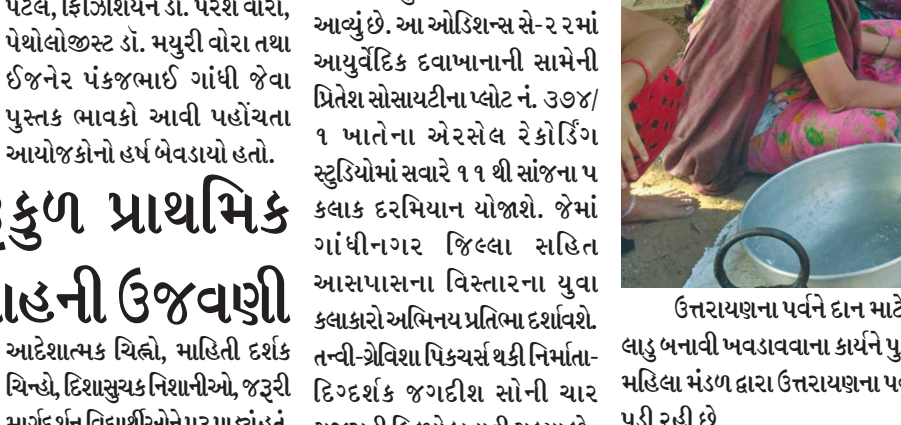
પટેલ, ફિઝિશિયન ડૉ. પરેશ વોરા, પેથોલોજીસ્ટ ડૉ. મયુરી વોરા તથા ઈજનેર પંકજભાઈ ગાંધી જેવા પુસ્તક ભાવકો આવી પહોંચતા આયોજકોનો હર્ષ બેવડાયો હતો.

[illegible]કુળ પ્રાથમિક

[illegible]હની ઉજવણી

આદેશાત્મક ચિહ્નો, માહિતી દર્શક ચિન્હો, દિશાસુચક નિશાનીઓ, જરૂરી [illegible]

આવ્યું છે. આ ઓડિશન્સ સે-૨૨માં આયુર્વેદિક દવાખાનાની સામેની પ્રિતેશ સોસાયટીના પ્લોટ નં. ૩૭૪/૧ ખાતેના એરસેલ રેકોર્ડિંગ સ્ટુડિયોમાં સવારે ૧૧ થી સાંજના ૫ કલાક દરમિયાન યોજાશે. જેમાં ગાંધીનગર જિલ્લા સહિત આસપાસના વિસ્તારના યુવા કલાકારો અભિનય પ્રતિભા દર્શાવશે. તન્વી-ગ્રેવિશા પિકચર્સ થકી નિર્માતા-દિગ્દર્શક જગદીશ સોની ચાર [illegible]

ઉત્તરાયણના પર્વને દાન માટે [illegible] લાડુ બનાવી ખવડાવવાના કાર્યને પુ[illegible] મહિલા મંડળ દ્વારા ઉત્તરાયણના પ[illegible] પડી રહી છે